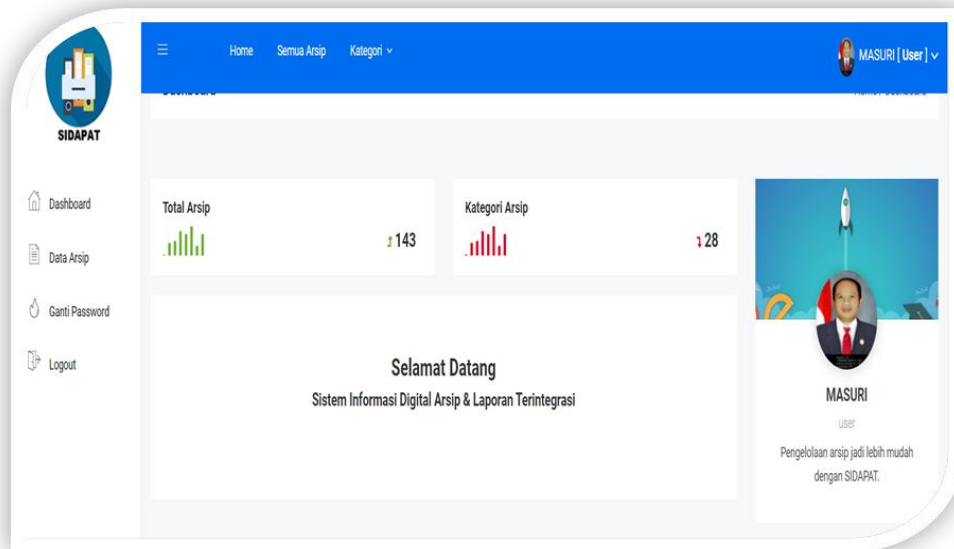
SIDAPAT

Dashboard

Data Arsip

Ganti Password

Logout

☰ Home Semua Arsip Kategori ⌄

MASURI [ User ] ⌄

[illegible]

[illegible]

Total Arsip

143

Kategori Arsip

28

Selamat Datang

Sistem Informasi Digital Arsip & Laporan Terintegrasi

MASURI

user

Pengelolaan arsip jadi lebih mudah dengan SIDAPAT.